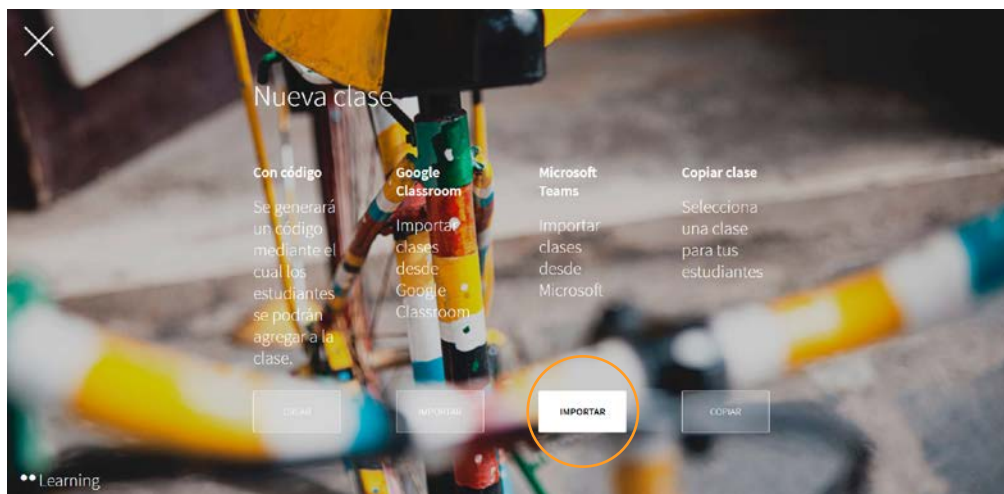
Nueva clase

Con código

Se generará un código mediante el cual los estudiantes se podrán agregar a la clase.

CREAR

Google Classroom

Importar clases desde Google Classroom

IMPORTAR

Microsoft Teams

Importar clases desde Microsoft

IMPORTAR

Copiar clase

Selecciona una clase para tus estudiantes

COPIAR

Learning